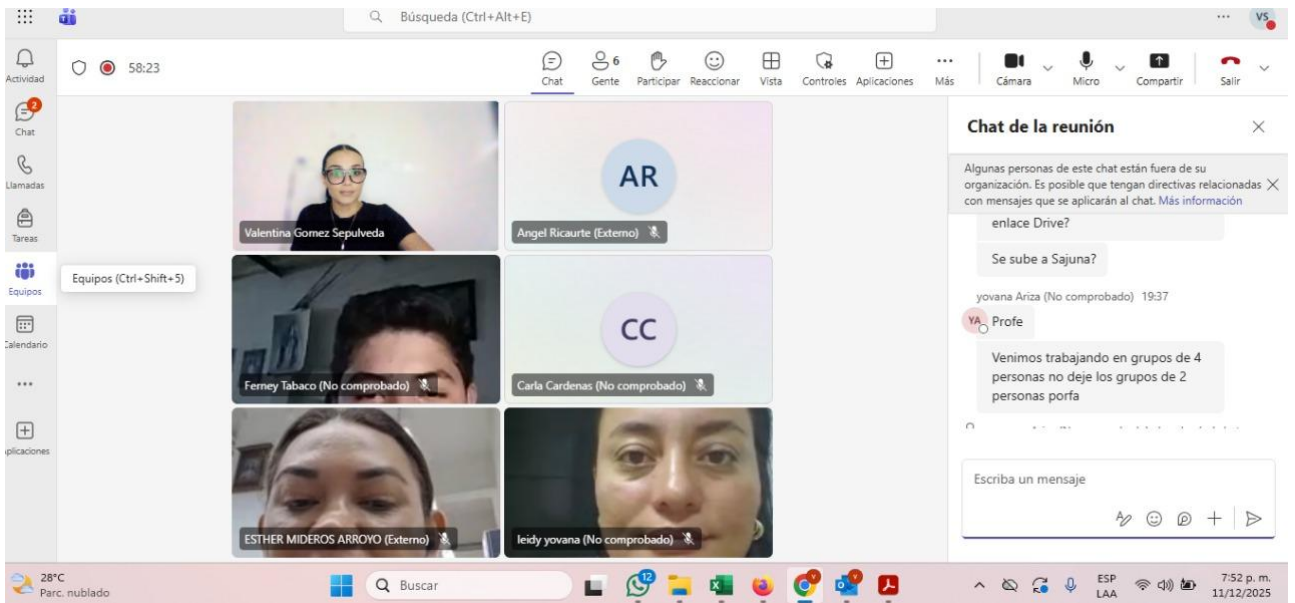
Búsqueda (Ctrl+Alt+E)

VS

Actividad

58:23

Chat
6 Gente
Participar
Reaccionar
Vista
Controles
Aplicaciones
Más
Cámara
Micro
Compartir
Salir

Chat
Llamadas
Tareas
Equipos
Equipos (Ctrl+Shift+5)
Calendario
...
plicaciones

Valentina Gomez Sepulveda
AR
Angel Ricaurte (Externo)
Ferney Tabaco (No comprobado)
CC
Carla Cardenas (No comprobado)
ESTHER MIDEROS ARROYO (Externo)
leidy yovana (No comprobado)

Chat de la reunión

Algunas personas de este chat están fuera de su organización. Es posible que tengan directivas relacionadas con mensajes que se aplicarán al chat. Más información

enlace Drive?

Se sube a Sajuna?

yovana Ariza (No comprobado) 19:37
YA Profe

Venimos trabajando en grupos de 4 personas no deje los grupos de 2 personas porfa

Escriba un mensaje

28°C
Parc. nublado
Buscar
12
ESP
LAA
7:52 p. m.
11/12/2025